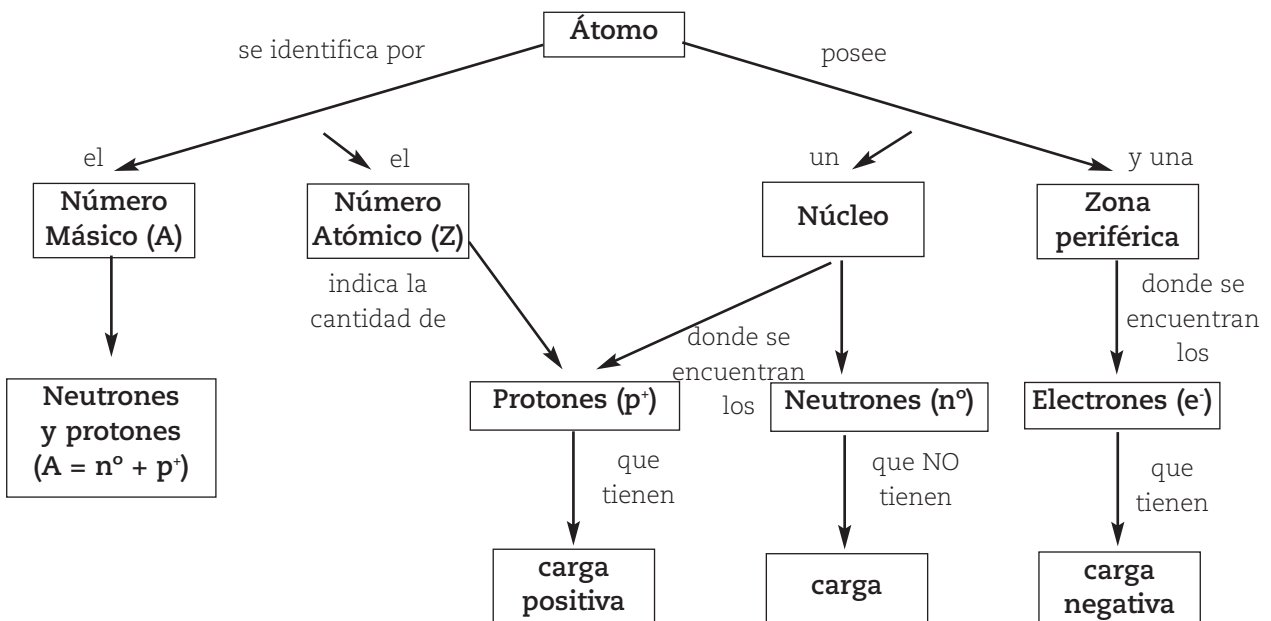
Átomo

se identifica por

posee

el

Número Másico (A)

Neutrones y protones $(A = n^o + p^+)$

el

Número Atómico (Z)

indica la cantidad de

un

Núcleo

donde se encuentran los

Protones $(p^+)$

que tienen

carga positiva

Neutrones $(n^o)$

que NO tienen

carga

y una

Zona periférica

donde se encuentran los

Electrones $(e^-)$

que tienen

carga negativa